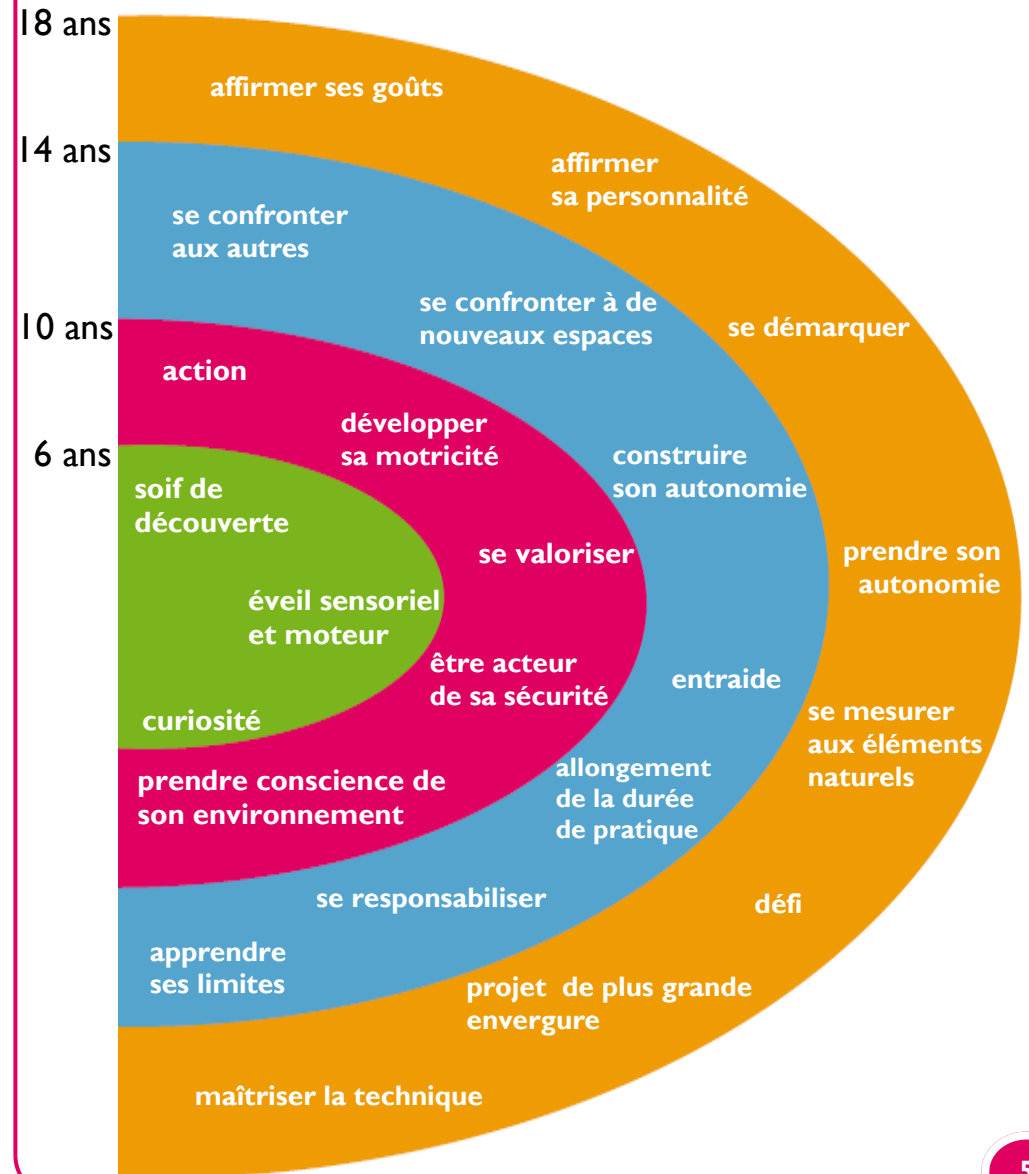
18 ans

affirmer ses goûts

14 ans

affirmer sa personnalité

se confronter aux autres

se confronter à de nouveaux espaces

10 ans

se démarquer

action

développer sa motricité

6 ans

construire son autonomie

soif de découverte

se valoriser

prendre son autonomie

éveil sensoriel et moteur

être acteur de sa sécurité

entraide

curiosité

se mesurer aux éléments naturels

prendre conscience de son environnement

allongement de la durée de pratique

se responsabiliser

défi

apprendre ses limites

projet de plus grande envergure

maîtriser la technique

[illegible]